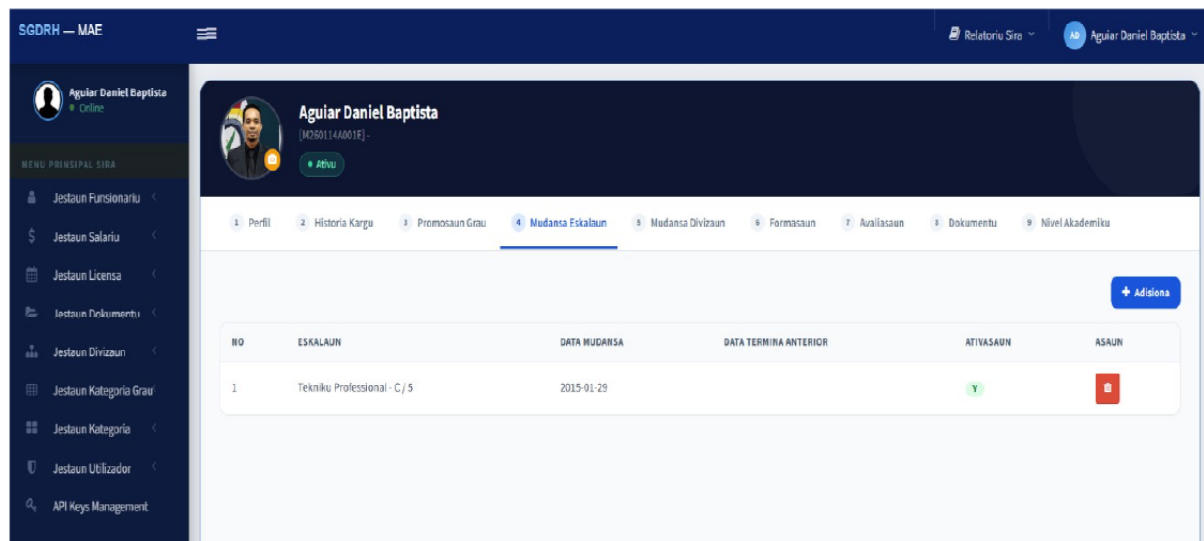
SGDRH — MAE

Relatoriu Sira

AD Aguiar Daniel Baptista

Aguiar Daniel Baptista
• Online

MENU PRINSIPAL SIRA

Jestaun Funsionariu

Jestaun Salariu

Jestaun Licensa

Jestaun Dokumentu

Jestaun Divizaun

Jestaun Kategoria Grau

Jestaun Kategoria

Jestaun Utilizador

API Keys Management

Aguiar Daniel Baptista
[M260114A001F] -
• Ativu

1 Perfil
2 Historia Kargu
3 Promosaun Grau
4 Mudansa Eskalaun
5 Mudansa Divizaun
6 Formasaun
7 Avaliasaun
8 Dokumentu
9 Nivel Akademiku

+ Adisiona

| NO | ESKALAUN | DATA MUDANSA | DATA TERMINA ANTERIOR | ATIVASAUN | ASAUN |
|---|---|---|---|---|---|
| 1 | Tekniku Professional - C / 5 | 2015-01-29 | | Y | |